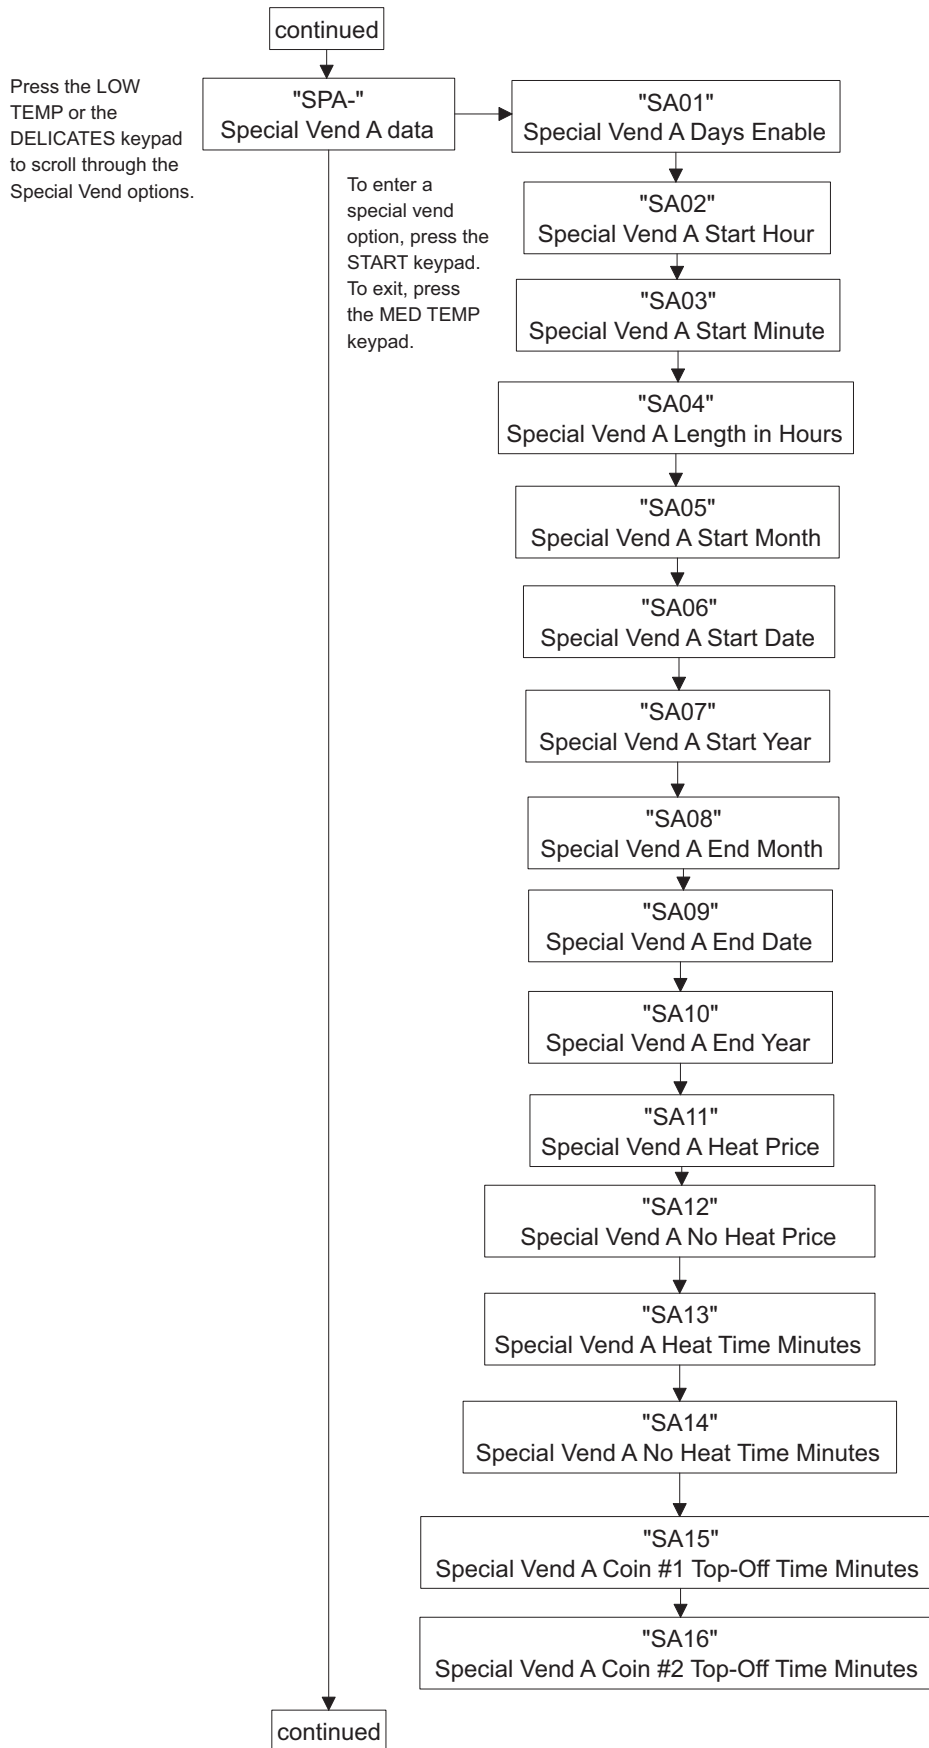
continued

Press the LOW TEMP or the DELICATES keypad to scroll through the Special Vend options.

"SPA-"
Special Vend A data

To enter a special vend option, press the START keypad. To exit, press the MED TEMP keypad.

"SA01"
Special Vend A Days Enable

"SA02"
Special Vend A Start Hour

"SA03"
Special Vend A Start Minute

"SA04"
Special Vend A Length in Hours

"SA05"
Special Vend A Start Month

"SA06"
Special Vend A Start Date

"SA07"
Special Vend A Start Year

"SA08"
Special Vend A End Month

"SA09"
Special Vend A End Date

"SA10"
Special Vend A End Year

"SA11"
Special Vend A Heat Price

"SA12"
Special Vend A No Heat Price

"SA13"
Special Vend A Heat Time Minutes

"SA14"
Special Vend A No Heat Time Minutes

"SA15"
Special Vend A Coin #1 Top-Off Time Minutes

"SA16"
Special Vend A Coin #2 Top-Off Time Minutes

continued